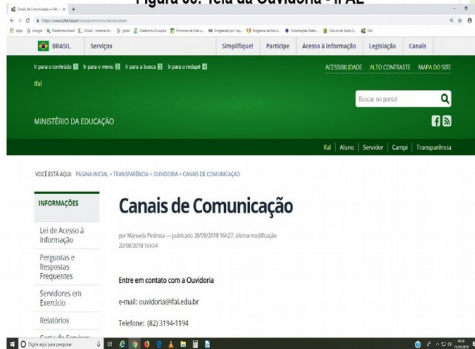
Figura 06: Tela da Ouvidoria - IFAL

Canais de Comunicação — Ifal ×  +

https://www2.ifal.edu.br/transparencia/ouvidoria/canais

Apps  Google  Plataforma Ifal  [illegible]

BRASIL  Serviços  Simplifique!  Participe  Acesso à informação  Legislação  Canais

Ir para o conteúdo 1  Ir para o menu 2  Ir para a busca 3  Ir para o rodapé 4  ACESSIBILIDADE  ALTO CONTRASTE  MAPA DO SITE

Ifal

Buscar no portal

MINISTÉRIO DA EDUCAÇÃO

Ifal | Aluno | Servidor | Campi | Transparência

VOCÊ ESTÁ AQUI: PÁGINA INICIAL > TRANSPARÊNCIA > OUVIDORIA > CANAIS DE COMUNICAÇÃO

INFORMAÇÕES

Lei de Acesso à Informação

Perguntas e Respostas Frequentes

Servidores em Exercício

Relatórios

Carta de Serviços

Canais de Comunicação

por Manoela Pedrosa — publicado 20/08/2018 16h27, última modificação 20/08/2018 16h34

Entre em contato com a Ouvidoria

e-mail: ouvidoria@ifal.edu.br

Telefone: (82) 3194-1194

Digite aqui para pesquisar